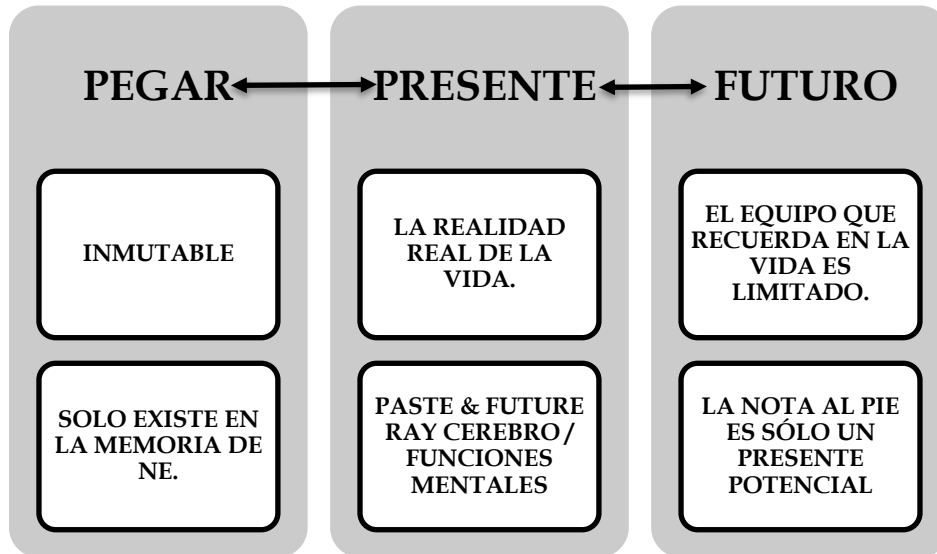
PEGAR

INMUTABLE

SOLO EXISTE EN LA MEMORIA DE NE.

PRESENTE

LA REALIDAD REAL DE LA VIDA.

PASTE & FUTURE RAY CEREBRO / FUNCIONES MENTALES

FUTURO

EL EQUIPO QUE RECUERDA EN LA VIDA ES LIMITADO.

LA NOTA AL PIE ES SÓLO UN PRESENTE POTENCIAL